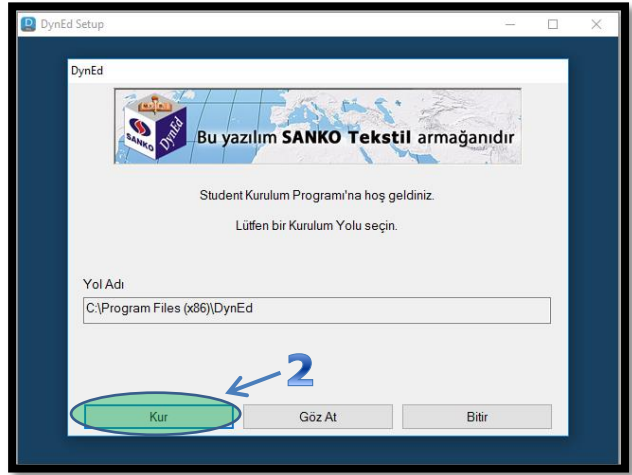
DynEd Setup

DynEd

SANKO

DynEd

Bu yazılım SANKO Tekstil armağanıdır

Student Kurulum Programı'na hoş geldiniz.

Lütfen bir Kurulum Yolu seçin.

Yol Adı

C:\Program Files (x86)\DynEd

2

Kur

Göz At

Bitir